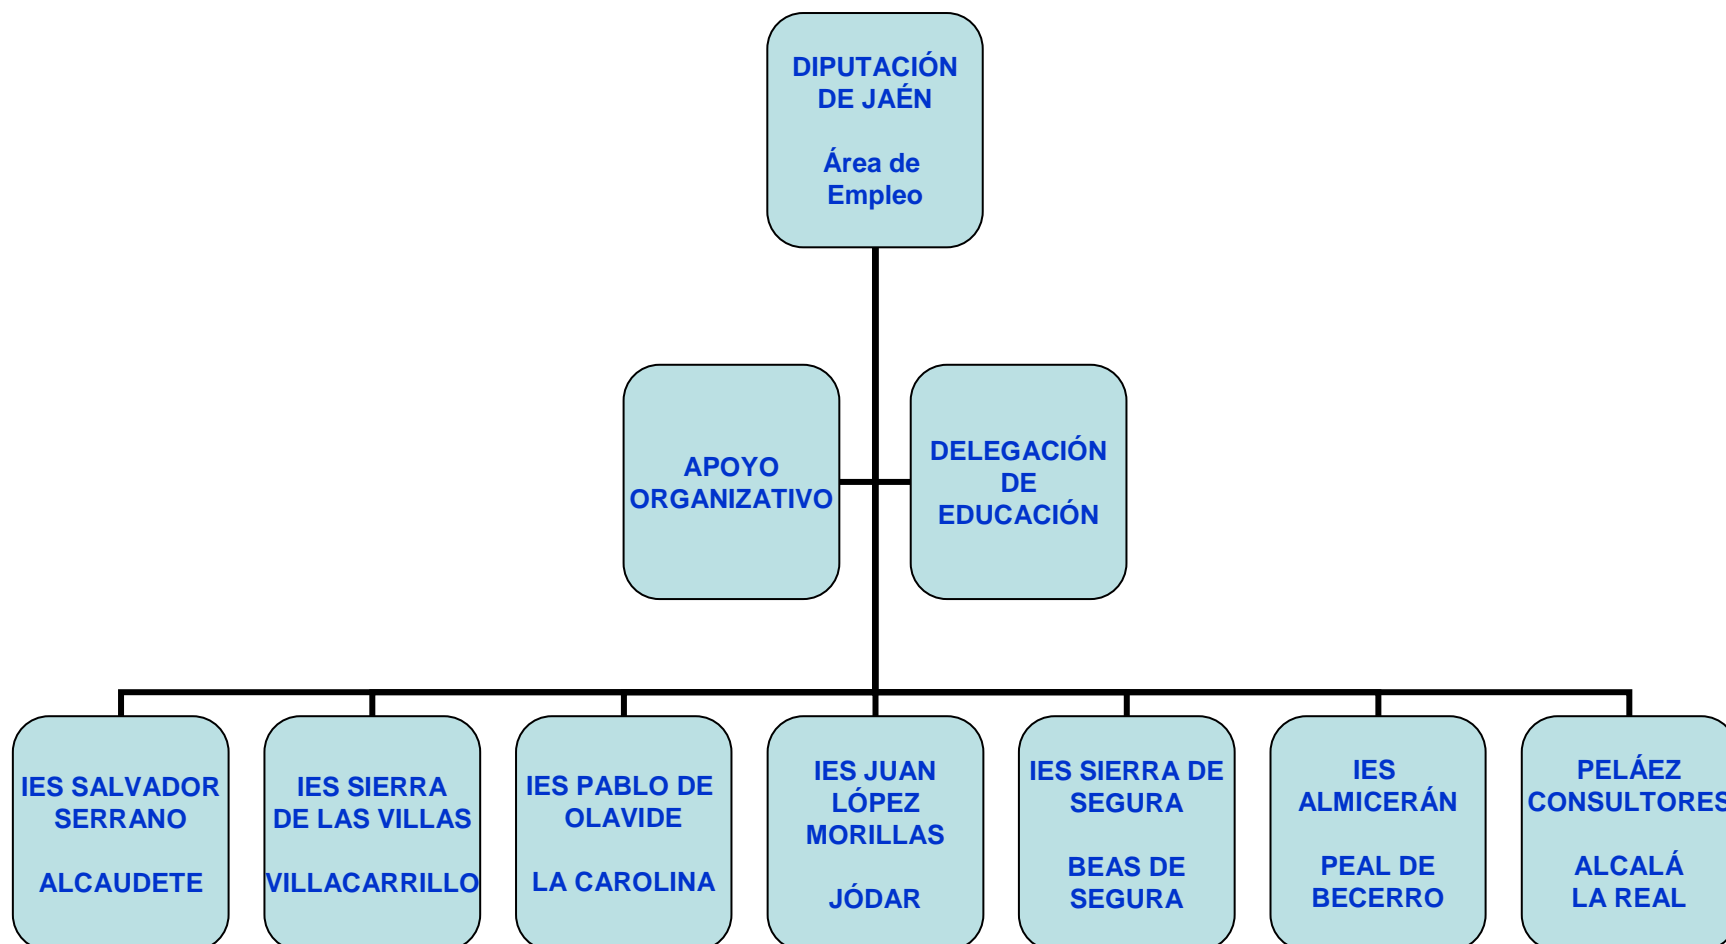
DIPUTACIÓN DE JAÉN

Área de Empleo

APOYO ORGANIZATIVO

DELEGACIÓN DE EDUCACIÓN

IES SALVADOR SERRANO

ALCAUDETE

IES SIERRA DE LAS VILLAS

VILLACARRILLO

IES PABLO DE OLAVIDE

LA CAROLINA

IES JUAN LÓPEZ MORILLAS

JÓDAR

IES SIERRA DE SEGURA

BEAS DE SEGURA

IES ALMICERÁN

PEAL DE BECERRO

PELÁEZ CONSULTORES

ALCALÁ LA REAL